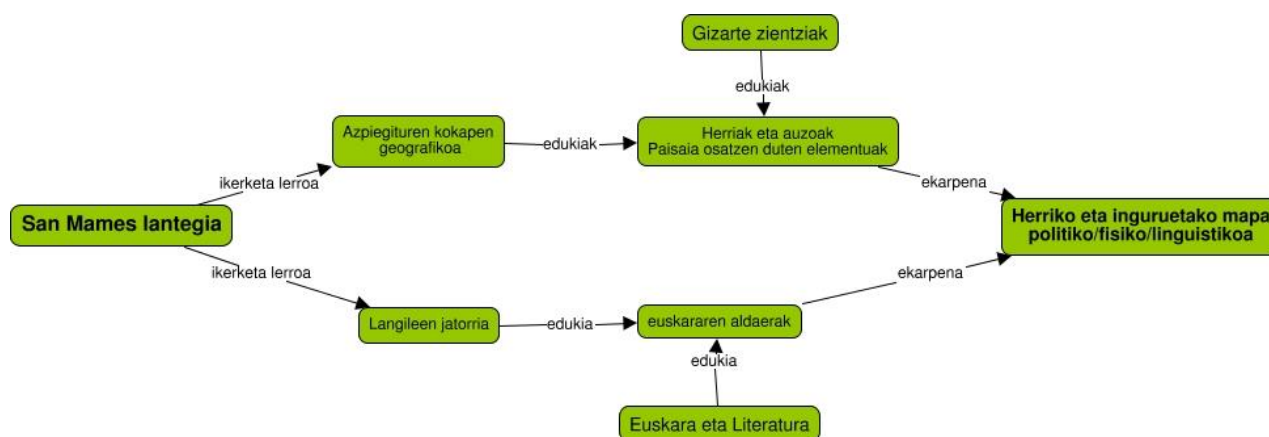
Gizarte zientziak

edukiak

Azpiegituren kokapen geografikoa

edukiak

Herriak eta auzoak
Paisaia osatzen duten elementuak

ikerketa lerroa

ekarpena

San Mames lantegia

Herriko eta inguruetako mapa politiko/fisiko/linguistikoa

ikerketa lerroa

ekarpena

Langileen jatorria

edukia

euskararen aldaerak

edukia

Euskara eta Literatura